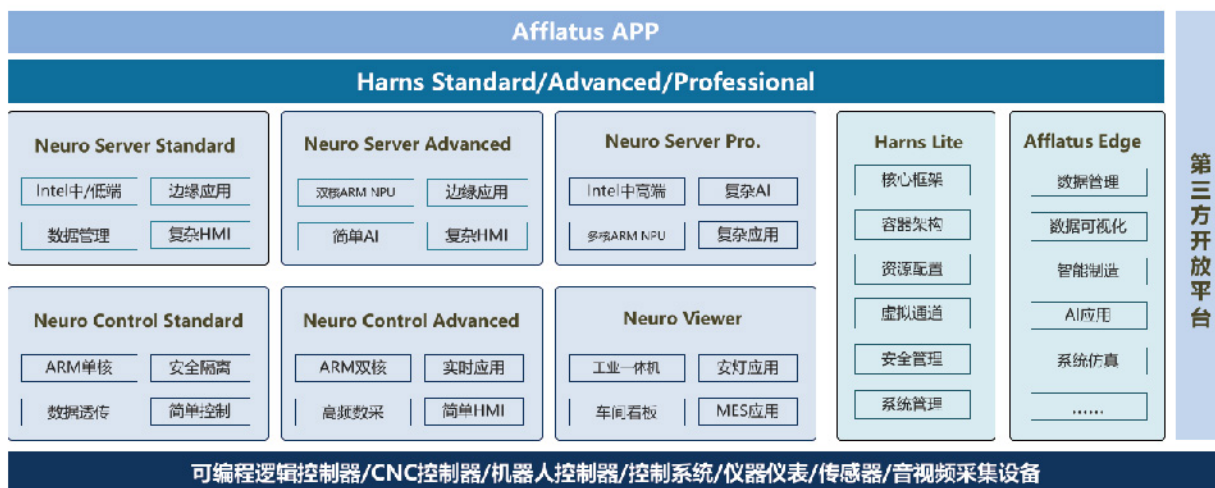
Afflatus APP

Harns Standard/Advanced/Professional

Neuro Server Standard

Intel中/低端

边缘应用

数据管理

复杂HMI

Neuro Server Advanced

双核ARM NPU

边缘应用

简单AI

复杂HMI

Neuro Server Pro.

Intel中高端

复杂AI

多核ARM NPU

复杂应用

Neuro Control Standard

ARM单核

安全隔离

数据透传

简单控制

Neuro Control Advanced

ARM双核

实时应用

高频数采

简单HMI

Neuro Viewer

工业一体机

安灯应用

车间看板

MES应用

Harns Lite

核心框架

容器架构

资源配置

虚拟通道

安全管理

系统管理

Afflatus Edge

数据管理

数据可视化

智能制造

AI应用

系统仿真

......

第三方开放平台

可编程逻辑控制器/CNC控制器/机器人控制器/控制系统/仪器仪表/传感器/音视频采集设备